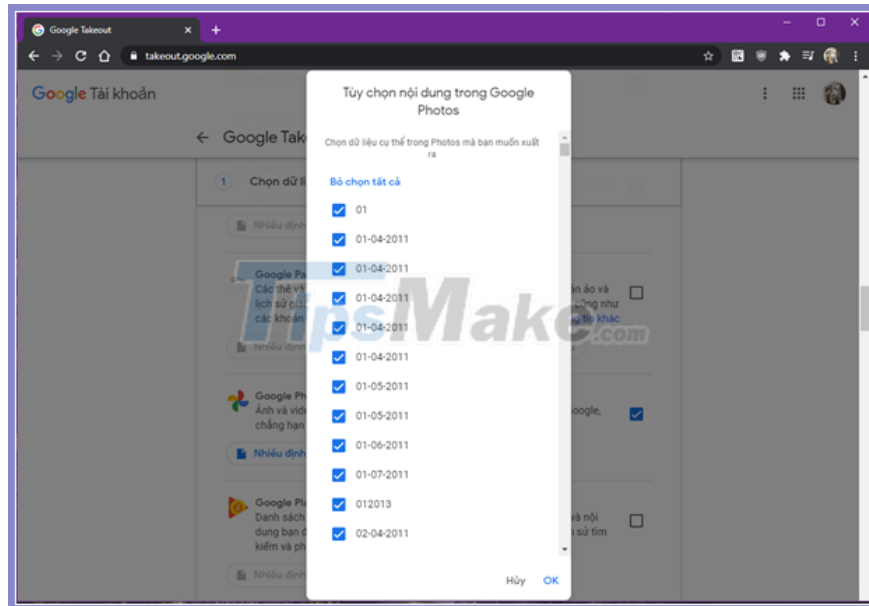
Google Takeout

takeout.google.com

Google Tài khoản

Google Take

1 Chọn dữ li

Nhiều định

Google Pa
Các thể v
lịch sử gia
các khoản

Nhiều định

Google Ph
Ảnh và vid
chẳng hạn

Nhiều định

Google Pla
Danh sách
dung bạn đ
kiếm và ph

Nhiều định

ần áo và
cũng như
tin khác

oogle,

và nội
n sử tìm

Tùy chọn nội dung trong Google Photos

Chọn dữ liệu cụ thể trong Photos mà bạn muốn xuất ra

Bỏ chọn tất cả

01

01-04-2011

01-04-2011

01-04-2011

01-04-2011

01-04-2011

01-05-2011

01-05-2011

01-06-2011

01-07-2011

012013

02-04-2011

Hủy OK

TipsMake.com